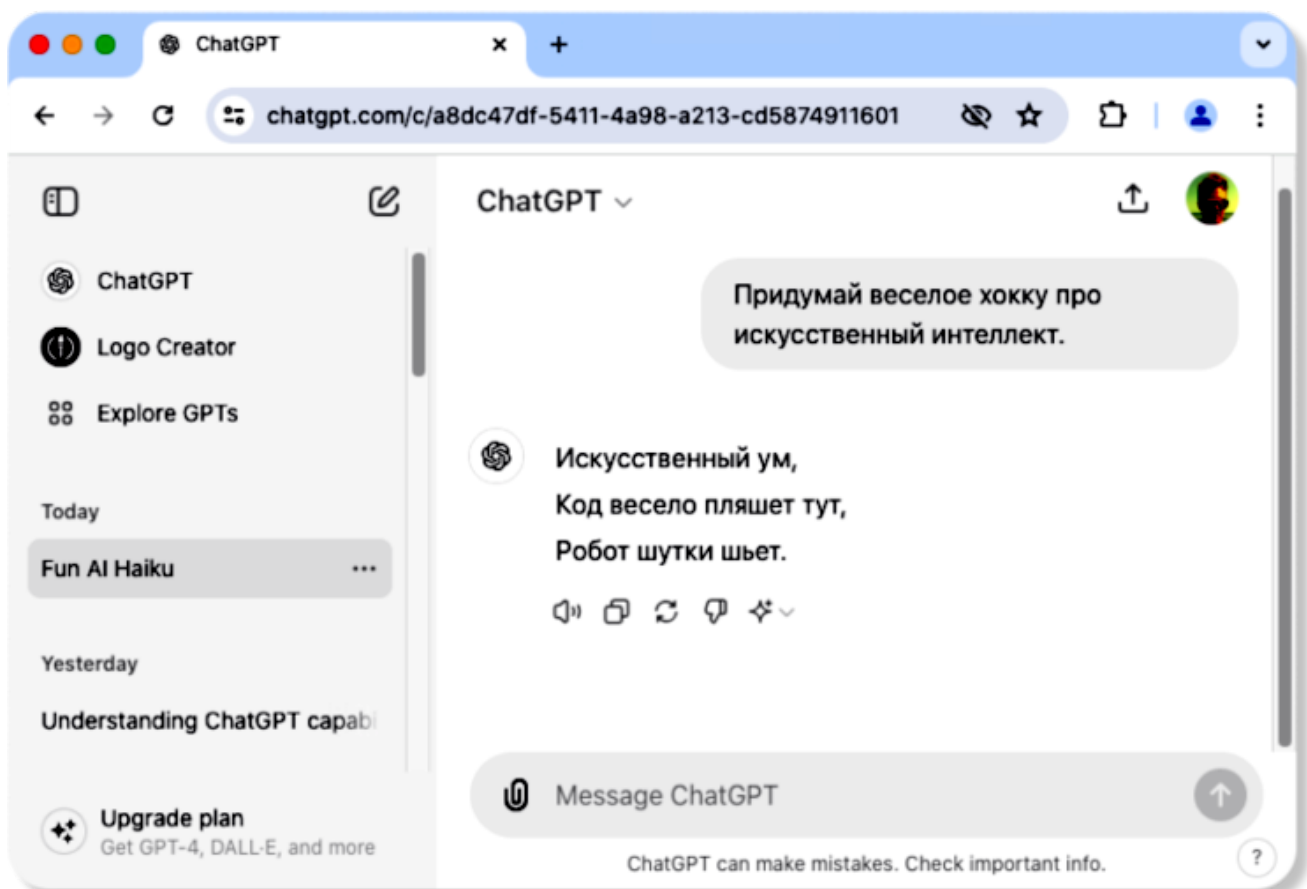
ChatGPT
×
+
chatgpt.com/c/a8dc47df-5411-4a98-a213-cd5874911601

ChatGPT
Logo Creator
Explore GPTs

Today
Fun AI Haiku ···

Yesterday
Understanding ChatGPT capab

Upgrade plan
Get GPT-4, DALL-E, and more

ChatGPT

Придумай веселое хокку про искусственный интеллект.

Искусственный ум,
Код весело пляшет тут,
Робот шутки шьет.

Message ChatGPT

ChatGPT can make mistakes. Check important info.

?